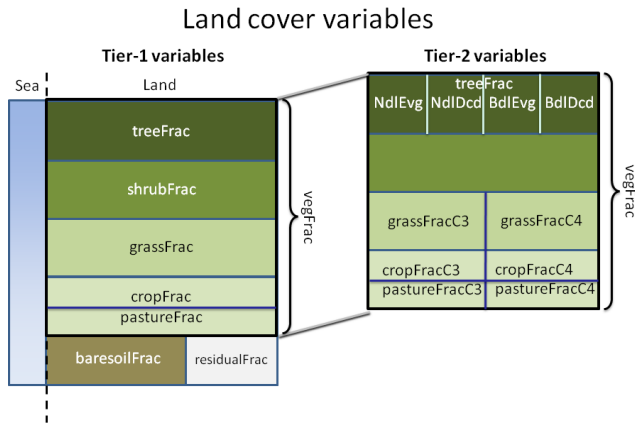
Land cover variables

Tier-1 variables

Sea

Land

treeFrac

shrubFrac

grassFrac

cropFrac

pastureFrac

baresoilFrac

residualFrac

vegFrac

Tier-2 variables

treeFrac

NdlEvg

NdlDcd

BdlEvg

BdlDcd

grassFracC3

grassFracC4

cropFracC3

cropFracC4

pastureFracC3

pastureFracC4

vegFrac